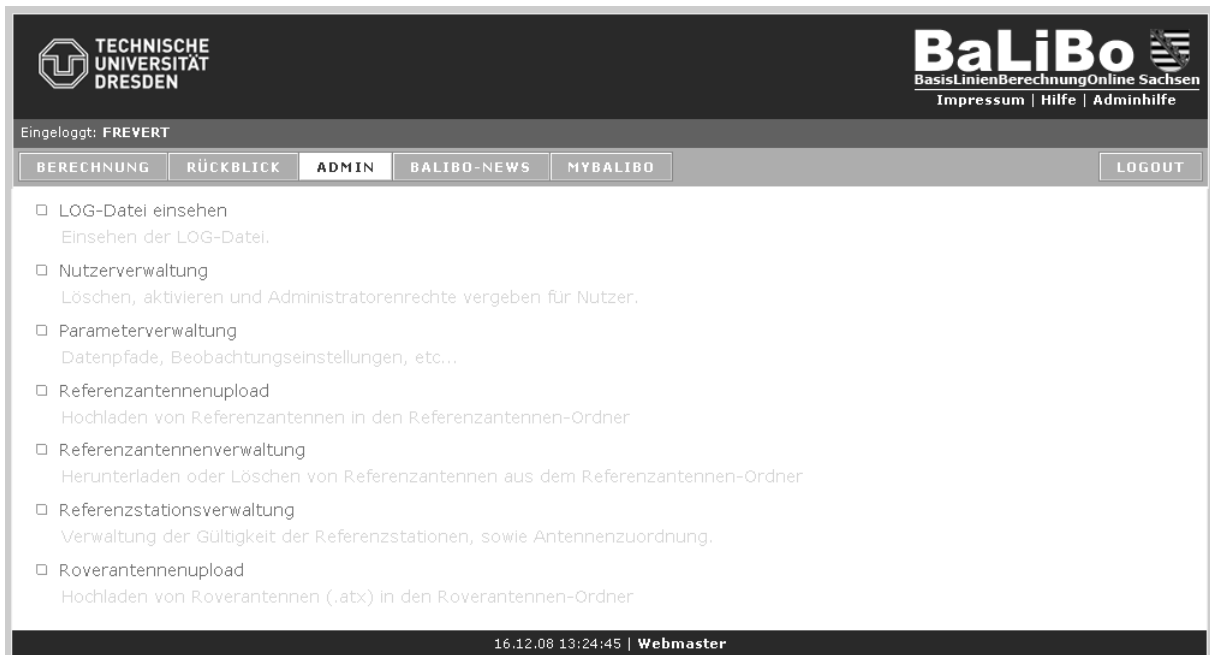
TECHNISCHE UNIVERSITÄT DRESDEN

BaLiBo
BasisLinienBerechnungOnline Sachsen
Impressum | Hilfe | Adminhilfe

Eingeloggt: FREVERT

BERECHNUNG | RÜCKBLICK | ADMIN | BALIBO-NEWS | MYBALIBO | LOGOUT

LOG-Datei einsehen
Einsehen der LOG-Datei.

Nutzerverwaltung
Löschen, aktivieren und Administratorenrechte vergeben für Nutzer.

Parameterverwaltung
Datenpfade, Beobachtungseinstellungen, etc...

Referenzantennenupload
Hochladen von Referenzantennen in den Referenzantennen-Ordner

Referenzantennenverwaltung
Herunterladen oder Löschen von Referenzantennen aus dem Referenzantennen-Ordner

Referenzstationsverwaltung
Verwaltung der Gültigkeit der Referenzstationen, sowie Antennenzuordnung.

Roverantennenupload
Hochladen von Roverantennen (.atx) in den Roverantennen-Ordner

16.12.08 13:24:45 | Webmaster